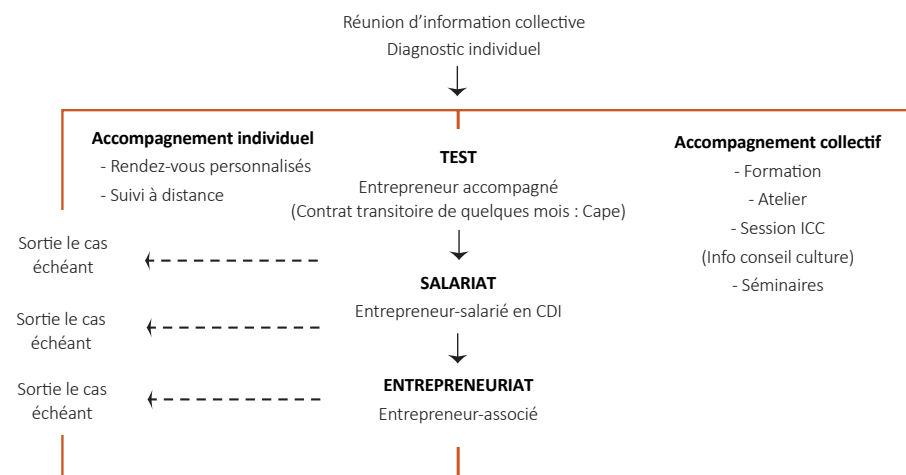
Réunion d'information collective
Diagnostic individuel

Accompagnement individuel
- Rendez-vous personnalisés
- Suivi à distance

TEST
Entrepreneur accompagné
(Contrat transitoire de quelques mois : Cape)

Accompagnement collectif
- Formation
- Atelier
- Session ICC
(Info conseil culture)
- Séminaires

Sortie le cas échéant

SALARIAT
Entrepreneur-salarié en CDI

Sortie le cas échéant

ENTREPRENEURIAT
Entrepreneur-associé

Sortie le cas échéant